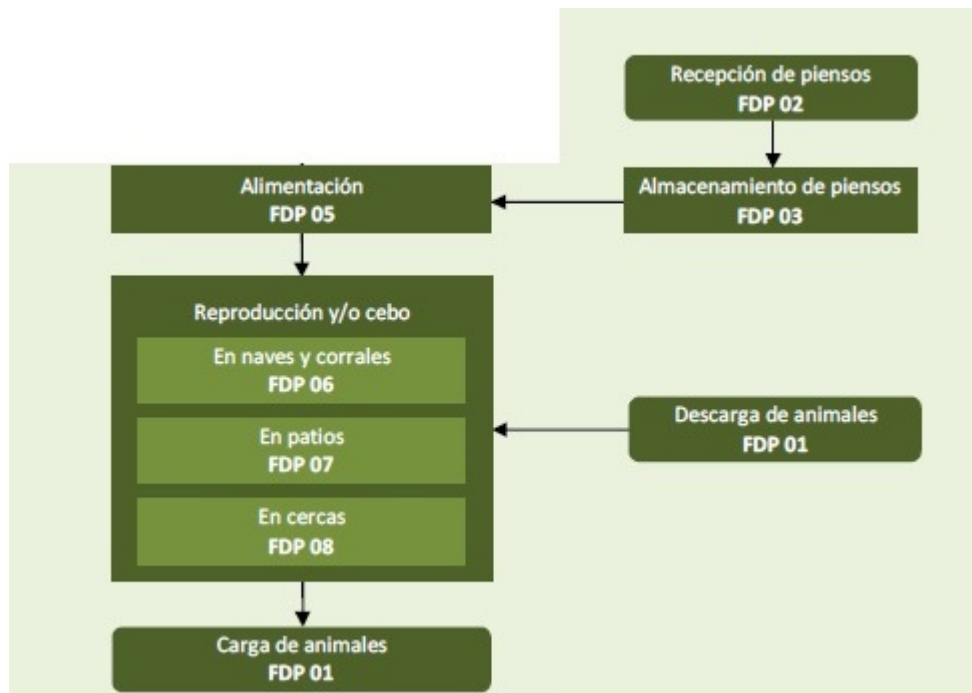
Recepción de piensos
FDP 02

Alimentación
FDP 05

Almacenamiento de piensos
FDP 03

Reproducción y/o cebo

En naves y corrales
FDP 06

En patios
FDP 07

En cercas
FDP 08

Descarga de animales
FDP 01

Carga de animales
FDP 01